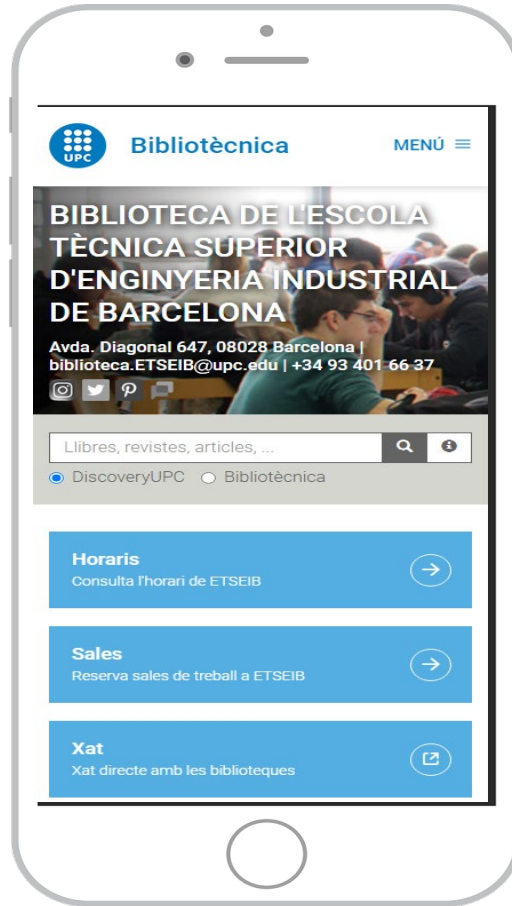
UPC

Bibliotècnica

MENÚ

BIBLIOTECA DE L'ESCOLA TÈCNICA SUPERIOR D'ENGINYERIA INDUSTRIAL DE BARCELONA

Avda. Diagonal 647, 08028 Barcelona | biblioteca.ETSEIB@upc.edu | +34 93 401 66 37

Llibres, revistes, articles, ...

DiscoveryUPC Bibliotècnica

Horaris
Consulta l'horari de ETSEIB

Sales
Reserva sales de treball a ETSEIB

Xat
Xat directe amb les biblioteques